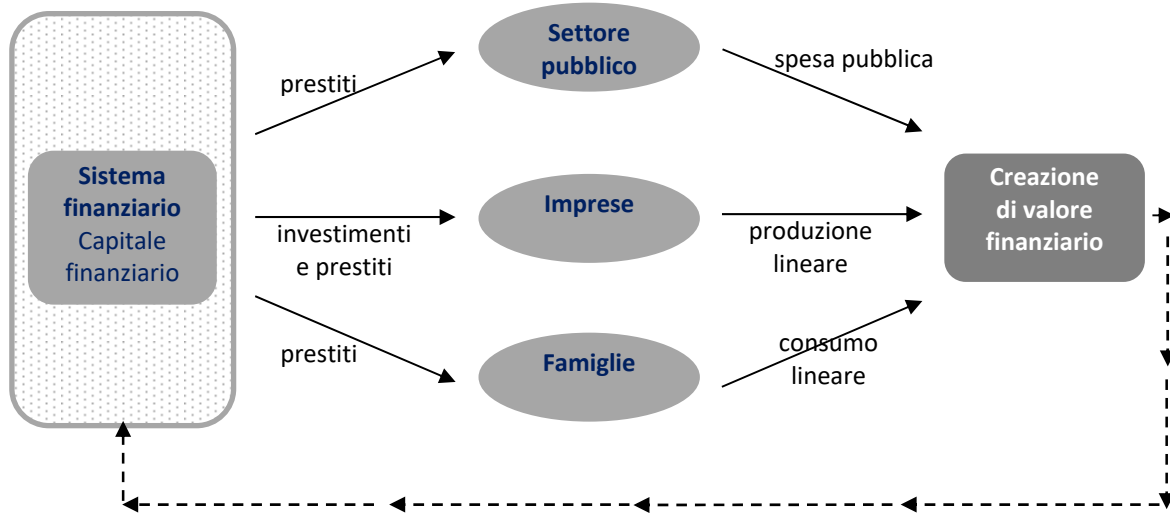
Sistema finanziario
Capitale finanziario

prestiti

Settore pubblico

spesa pubblica

investimenti e prestiti

Imprese

produzione lineare

Creazione di valore finanziario

prestiti

Famiglie

consumo lineare